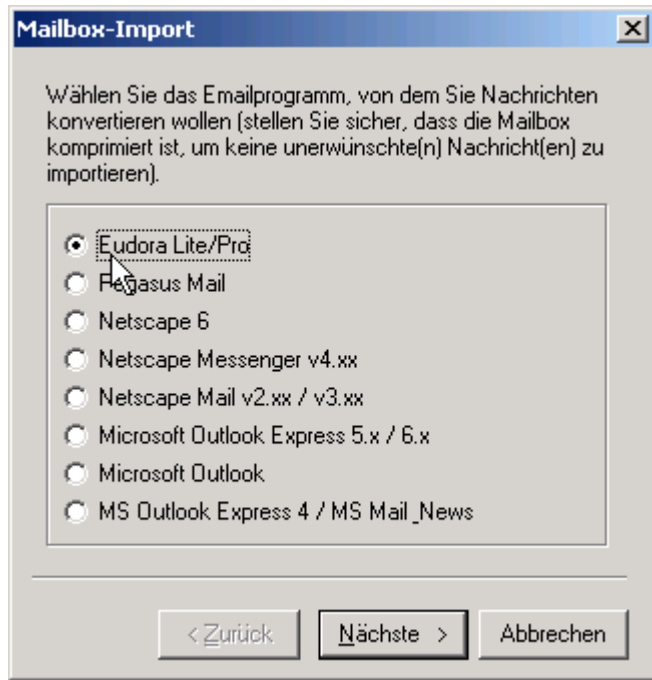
Mailbox-Import

Wählen Sie das Emailprogramm, von dem Sie Nachrichten konvertieren wollen (stellen Sie sicher, dass die Mailbox komprimiert ist, um keine unerwünschte(n) Nachricht(en) zu importieren).

Eudora Lite/Pro
Pegasus Mail
Netscape 6
Netscape Messenger v4.xx
Netscape Mail v2.xx / v3.xx
Microsoft Outlook Express 5.x / 6.x
Microsoft Outlook
MS Outlook Express 4 / MS Mail_News

< Zurück
Nächste >
Abbrechen